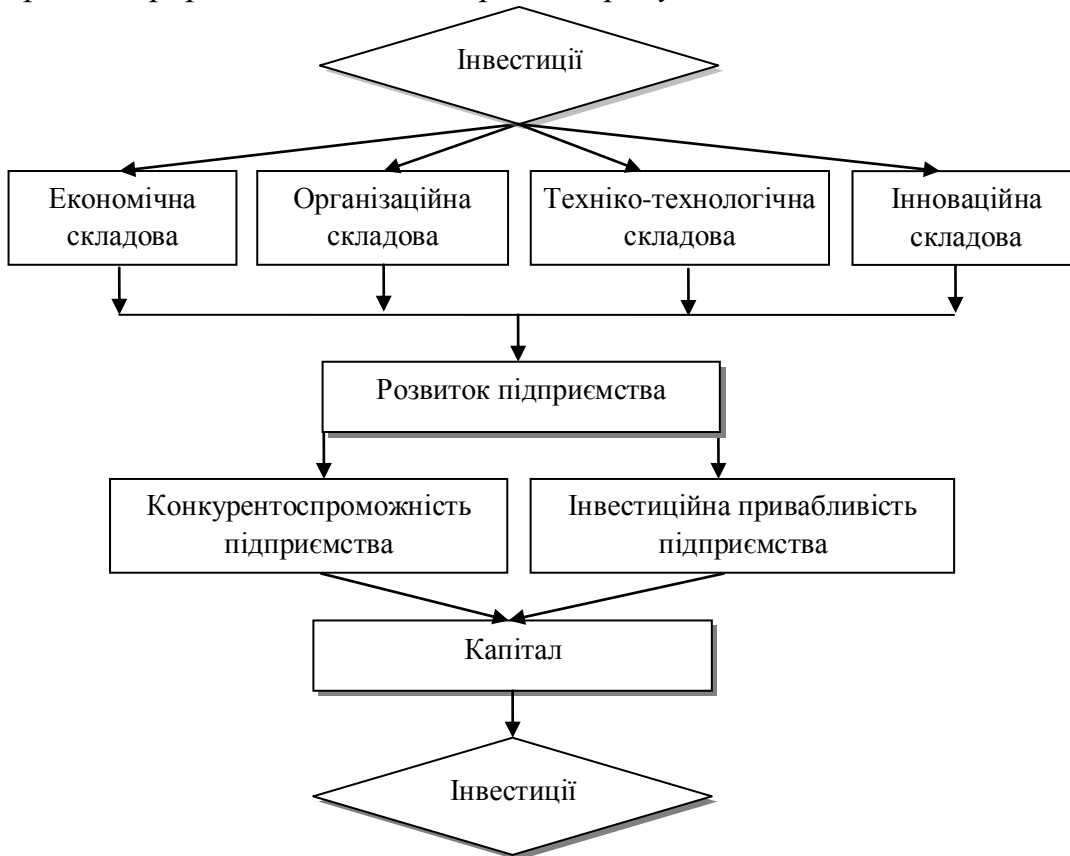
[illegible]

Інвестиції

Економічна складова

Організаційна складова

Техніко-технологічна складова

Інноваційна складова

Розвиток підприємства

Конкурентоспроможність підприємства

Інвестиційна привабливість підприємства

Капітал

Інвестиції